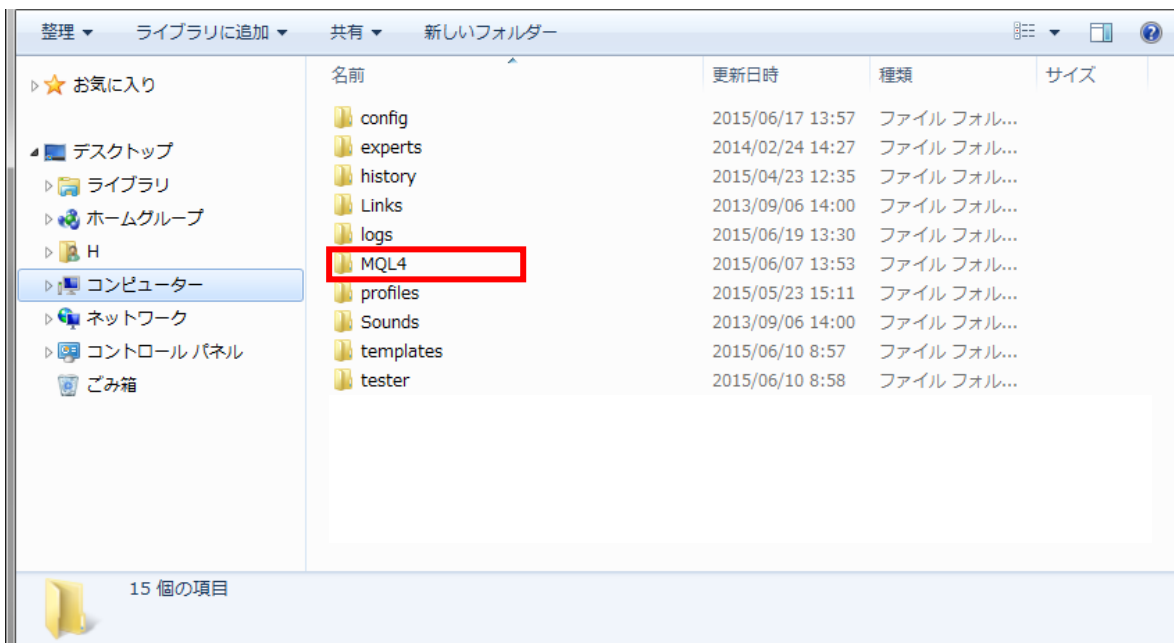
整理 ▾ ライブラリに追加 ▾ 共有 ▾ 新しいフォルダー

お気に入り

デスクトップ
ライブラリ
ホームグループ
H
コンピューター
ネットワーク
コントロール パネル
ごみ箱

| 名前 | 更新日時 | 種類 | サイズ |
|---|---|---|---|
| config | 2015/06/17 13:57 | ファイル フォル... | |
| experts | 2014/02/24 14:27 | ファイル フォル... | |
| history | 2015/04/23 12:35 | ファイル フォル... | |
| Links | 2013/09/06 14:00 | ファイル フォル... | |
| logs | 2015/06/19 13:30 | ファイル フォル... | |
| MQL4 | 2015/06/07 13:53 | ファイル フォル... | |
| profiles | 2015/05/23 15:11 | ファイル フォル... | |
| Sounds | 2013/09/06 14:00 | ファイル フォル... | |
| templates | 2015/06/10 8:57 | ファイル フォル... | |
| tester | 2015/06/10 8:58 | ファイル フォル... | |

15 個の項目